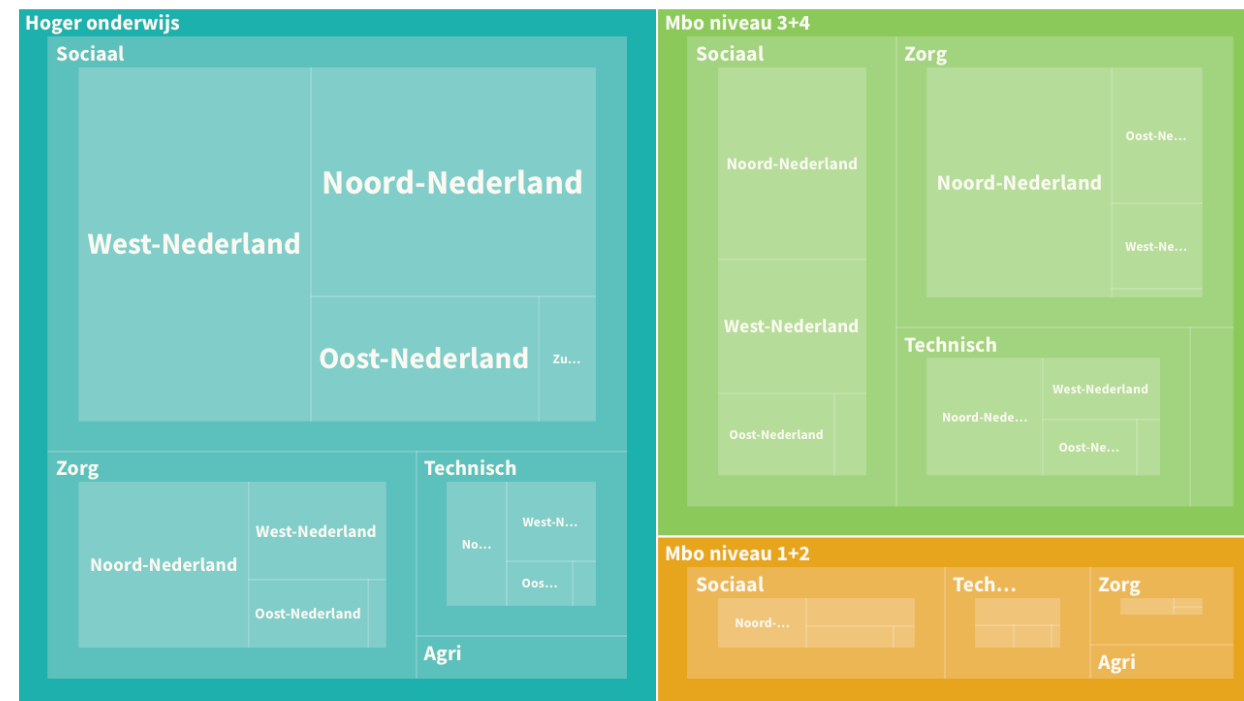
Hoger onderwijs

Sociaal

West-Nederland

Noord-Nederland

Oost-Nederland

Zu...

Zorg

Noord-Nederland

West-Nederland

Oost-Nederland

Technisch

No...

West-N...

Oos...

Agri

Mbo niveau 3+4

Sociaal

Noord-Nederland

West-Nederland

Oost-Nederland

Zorg

Noord-Nederland

Oost-Ne...

West-Ne...

Technisch

Noord-Nede...

West-Nederland

Oost-Ne...

Mbo niveau 1+2

Sociaal

Noord-...

Tech...

Zorg

Agri